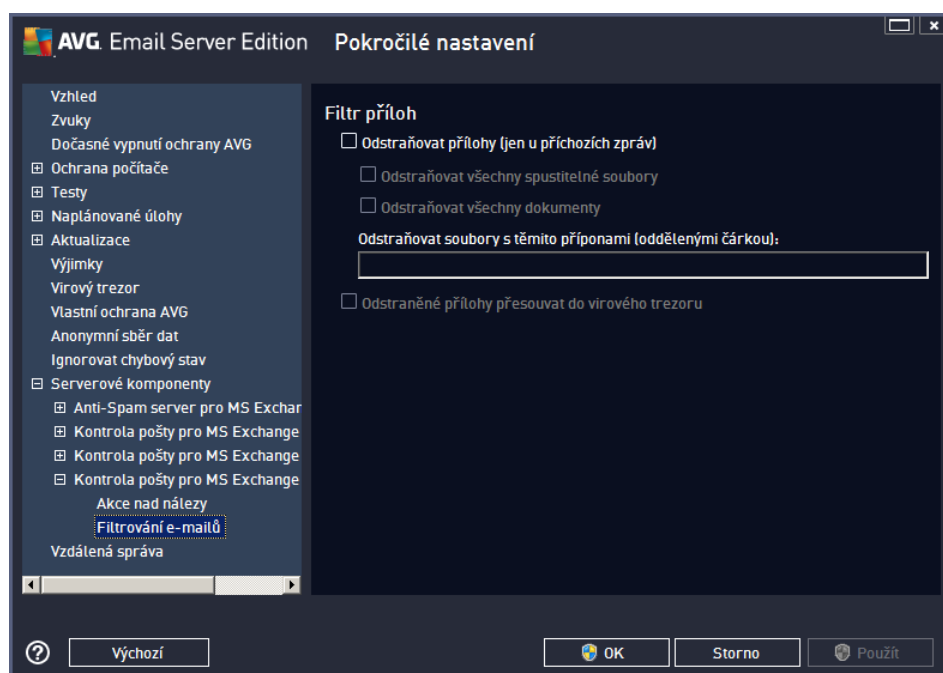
AVG. Email Server Edition Pokročilé nastavení

Vzhled
Zvuky
Dočasné vypnutí ochrany AVG
⊞ Ochrana počítače
⊞ Testy
⊞ Naplánované úlohy
⊞ Aktualizace
Výjimky
Virový trezor
Vlastní ochrana AVG
Anonymní sběr dat
Ignorovat chybový stav
⊟ Serverové komponenty
⊞ Anti-Spam server pro MS Exchar
⊞ Kontrola pošty pro MS Exchange
⊞ Kontrola pošty pro MS Exchange
⊟ Kontrola pošty pro MS Exchange
Akce nad nálezy
Filtrování e-mailů
Vzdálená správa

Filtr příloh
Odstraňovat přílohy (jen u příchozích zpráv)
Odstraňovat všechny spustitelné soubory
Odstraňovat všechny dokumenty
Odstraňovat soubory s těmito příponami (oddělenými čárkou):
Odstraněné přílohy přesouvat do virového trezoru

Výchozí
OK
Storno
Použít